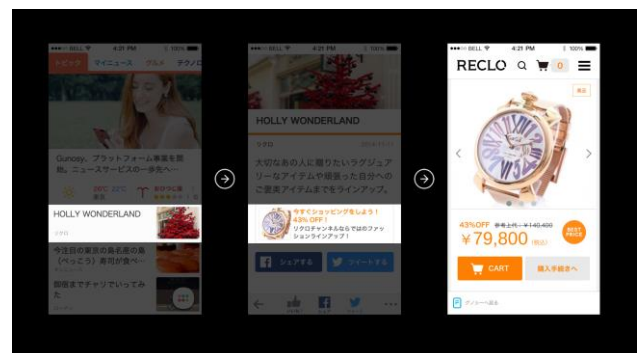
BELL 4:21 PM 100%
トピック マイニュース グルメ テクノロ

Gunosy、プラットフォーム事業を開始。ニュースサービスの一歩先へ

26°C 東京

HOLLY WONDERLAND
リクロ

今注目の東京の長名物の【べっこう】寿司が食べ

闇夜までチャリでいってみ

BELL 4:21 PM 100%

HOLLY WONDERLAND
リクロ

大切なあの人に贈りたいラグジュアリーなアイテムや頑張った自分へのご褒美アイテムまでをラインアップ。

今すぐショッピングをしよう！ 43% OFF！
リクロチャンネルなら話題のファッションラインアップ！

シェアする ツイートする

BELL 4:21 PM 100%
RECLO 0

43%OFF 参考上代：¥140,400
¥79,800 (税込)
BEST PRICE

CART 購入手続きへ